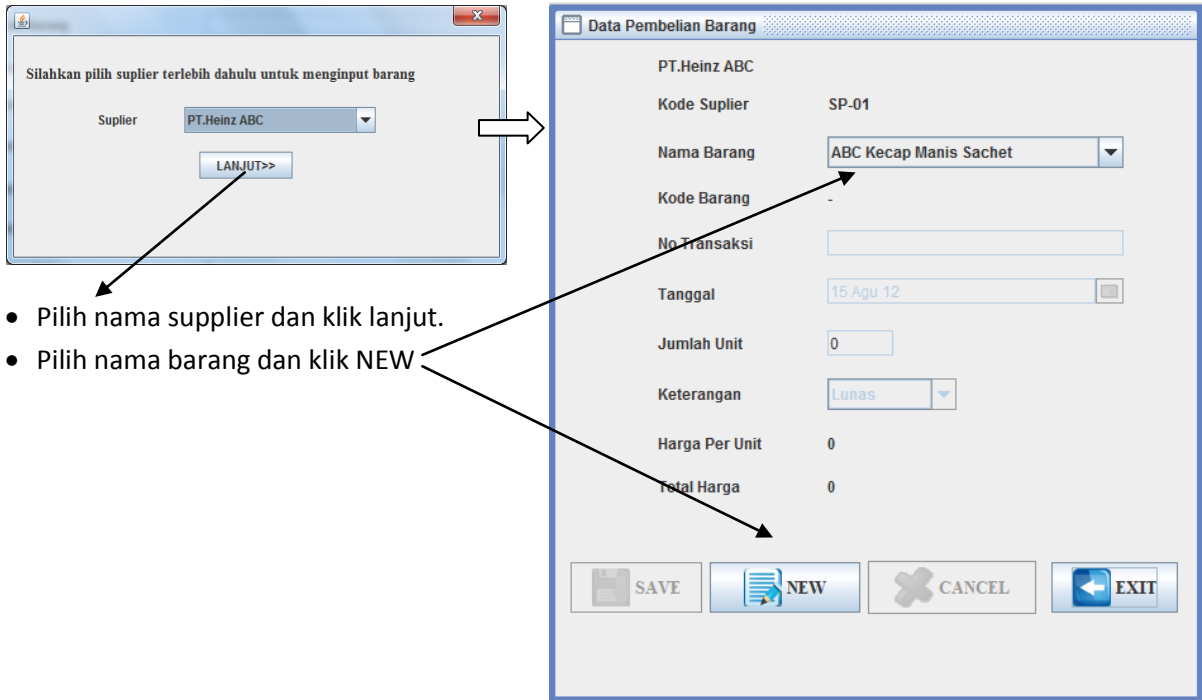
Silahkan pilih suplier terlebih dahulu untuk menginput barang

Suplier PT.Heinz ABC

LANJUT>>

- Pilih nama supplier dan klik lanjut.
- Pilih nama barang dan klik NEW

Data Pembelian Barang

PT.Heinz ABC

Kode Suplier SP-01

Nama Barang ABC Kecap Manis Sachet

Kode Barang -

No Transaksi

Tanggal 15 Agu 12

Jumlah Unit 0

Keterangan Lunas

Harga Per Unit 0

Total Harga 0

SAVE NEW CANCEL EXIT